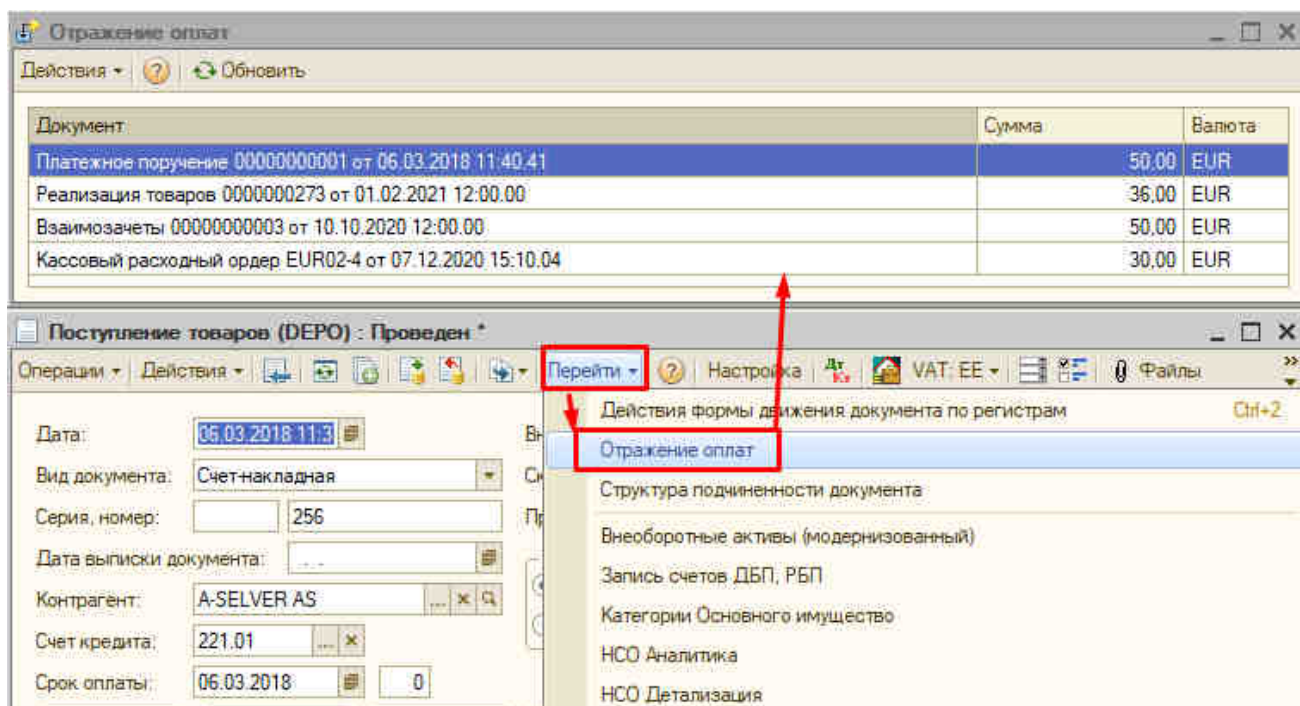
Отражение оплат

Действия ▾ Обновить

| Документ | Сумма | Валюта |
|---|---|---|
| Платежное поручение 00000000001 от 06.03.2018 11:40:41 | 50,00 | EUR |
| Реализация товаров 0000000273 от 01.02.2021 12:00:00 | 36,00 | EUR |
| Взаимозачеты 00000000003 от 10.10.2020 12:00:00 | 50,00 | EUR |
| Кассовый расходный ордер EUR02-4 от 07.12.2020 15:10:04 | 30,00 | EUR |

Поступление товаров (DEPO) : Проведен *

Операции ▾ Действия ▾ Перейти ▾ Настройка VAT: EE ▾ Файлы

Дата: 06.03.2018 11:3
Вид документа: Счет-накладная
Серия, номер: 256
Дата выписки документа: . . :
Контрагент: A-SELVER AS
Счет кредита: 221.01
Срок оплаты: 06.03.2018 0

Вн
Сч
Пр

Действия формы движения документа по регистрам Ctrl+2
Отражение оплат
Структура подчиненности документа
Внеоборотные активы (модернизованный)
Запись счетов ДБП, РБП
Категории Основного имущество
НСО Аналитика
НСО Детализация